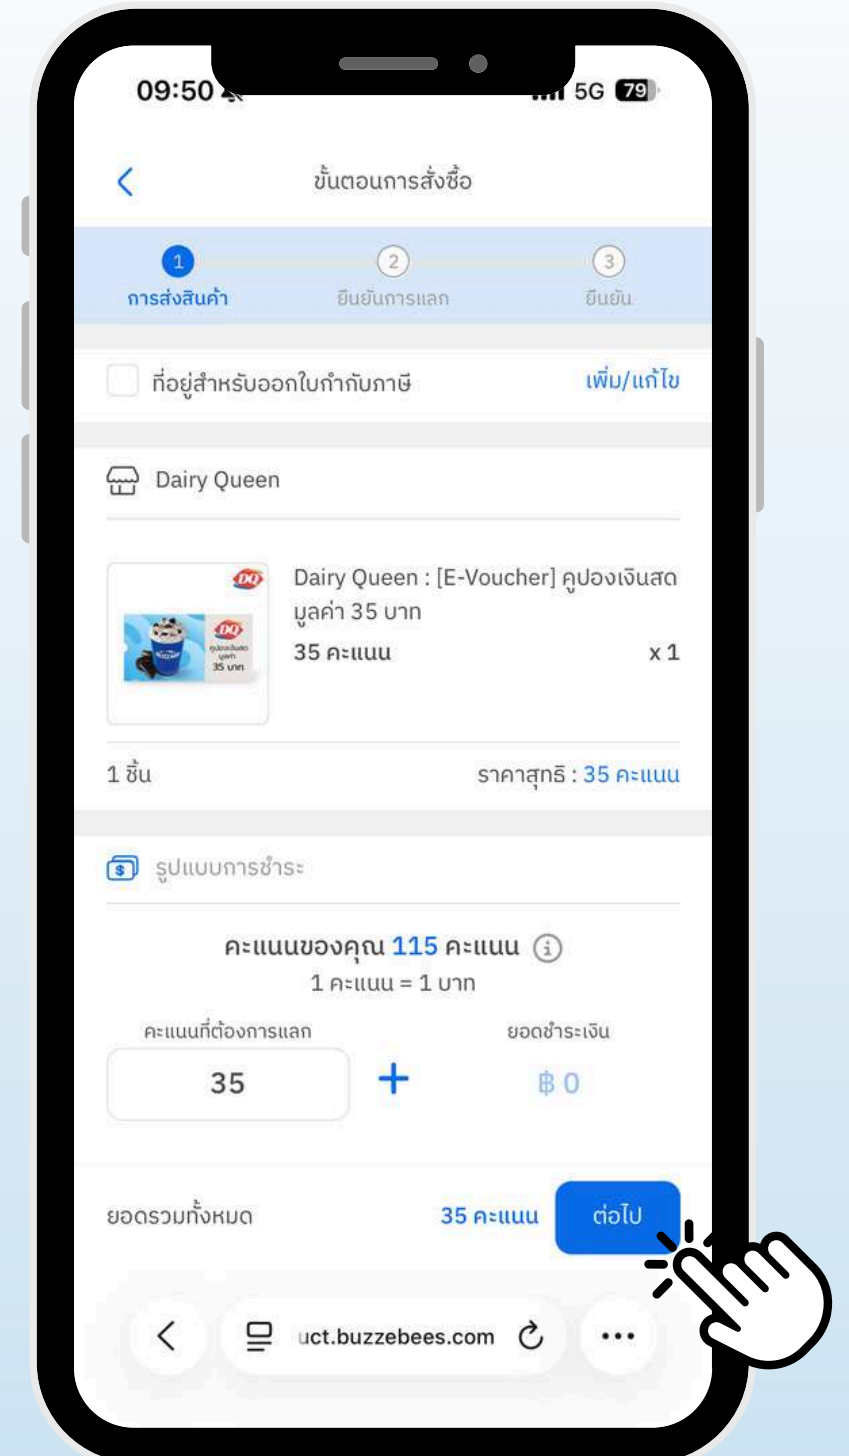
09:50

5G 79

<

ขั้นตอนการสั่งซื้อ

1 การส่งสินค้า

2 ยืนยันการแลก

3 ยืนยัน

ที่อยู่สำหรับออกใบกำกับภาษี

เพิ่ม/แก้ไข

Dairy Queen

DQ

DQ คูปองเงินสด มูลค่า 35 บาท

Dairy Queen : [E-Voucher] คูปองเงินสด มูลค่า 35 บาท

35 คะแนน

x 1

1 ชิ้น

ราคาสุทธิ : 35 คะแนน

รูปแบบการชำระ

คะแนนของคุณ 115 คะแนน

1 คะแนน = 1 บาท

คะแนนที่ต้องการแลก

35

+

ยอดชำระเงิน

฿ 0

ยอดรวมทั้งหมด

35 คะแนน

ต่อไป

<

uct.buzzebees.com

...